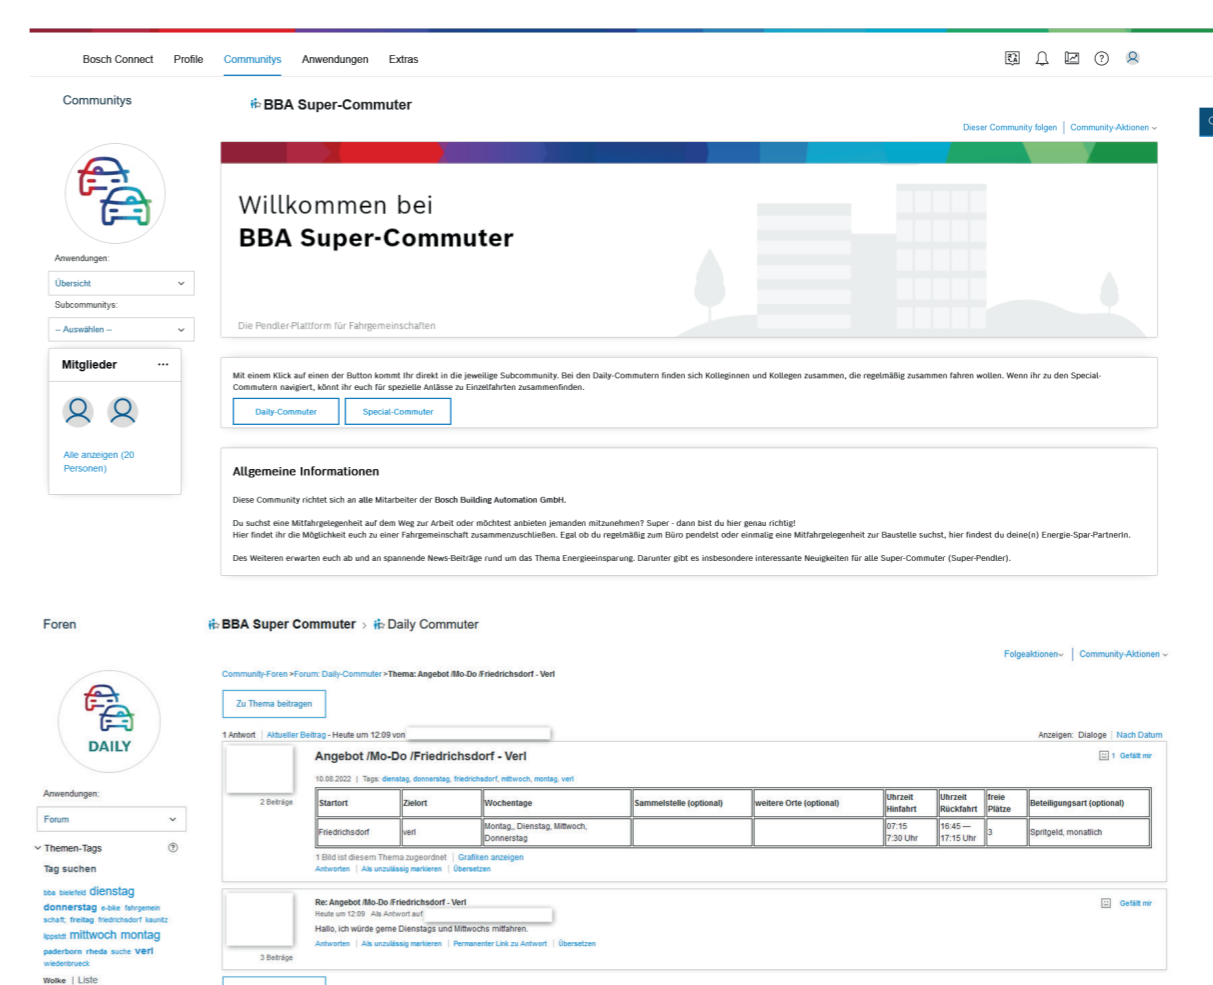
Bosch Connect Profile Communitys Anwendungen Extras

Communitys

BBA Super-Commuter

Dieser Community folgen | Community-Aktionen

Willkommen bei
BBA Super-Commuter

Die Pendler-Plattform für Fahrgemeinschaften

Anwendungen:
Übersicht
Subcommunitys:
-- Auswählen --

Mitglieder ...

Alle anzeigen (20 Personen)

Mit einem Klick auf einen der Button kommt Ihr direkt in die jeweilige Subcommunity. Bei den Daily-Commutern finden sich Kolleginnen und Kollegen zusammen, die regelmäßig zusammen fahren wollen. Wenn ihr zu den Special-Commutern navigiert, könnt ihr euch für spezielle Anlässe zu Einzelfahrten zusammenfinden.

Daily-Commuter Special-Commuter

Allgemeine Informationen

Diese Community richtet sich an alle Mitarbeiter der Bosch Building Automation GmbH.

Du suchst eine Mitfahrgelegenheit auf dem Weg zur Arbeit oder möchtest anbieten jemanden mitzunehmen? Super - dann bist du hier genau richtig!
Hier findet ihr die Möglichkeit euch zu einer Fahrgemeinschaft zusammenzuschließen. Egal ob du regelmäßig zum Büro pendelst oder einmalig eine Mitfahrgelegenheit zur Baustelle suchst, hier findest du deine(n) Energie-Spar-PartnerIn.

Des Weiteren erwarten euch ab und an spannende News-Beiträge rund um das Thema Energieeinsparung. Darunter gibt es insbesondere interessante Neuigkeiten für alle Super-Commuter (Super-Pendler).

Foren

BBA Super Commuter > Daily Commuter

Folgeaktionen | Community-Aktionen

Community-Foren >Forum: Daily-Commuter >Thema: Angebot /Mo-Do /Friedrichsdorf - Verl

Zu Thema beitragen

1 Antwort | Aktueller Beitrag - Heute um 12:09 von

Anzeigen: Dialoge | Nach Datum

DAILY

Angebot /Mo-Do /Friedrichsdorf - Verl

1 Gefällt mir

10.08.2022 | Tags: dienstag, donnerstag, friedrichsdorf, mittwoch, montag, verl

2 Beiträge

| Startort | Zielort | Wochentage | Sammelstelle (optional) | weitere Orte (optional) | Uhrzeit Hinfahrt | Uhrzeit Rückfahrt | freie Plätze | Beteiligungsart (optional) |
|---|---|---|---|---|---|---|---|---|
| Friedrichsdorf | verl | Montag,, Dienstag, Mittwoch, Donnerstag | | | 07:15 7:30 Uhr | 16:45 — 17:15 Uhr | 3 | Spritgeld, monatlich |

1 Bild ist diesem Thema zugeordnet | Grafiken anzeigen
Antworten | Als unzulässig markieren | Übersetzen

Anwendungen:
Forum

Themen-Tags
Tag suchen

bba bielefeld dienstag donnerstag e-bike fahrgemeinschaft freitag friedrichsdorf kaunitz lippstadt mittwoch montag paderborn rheda suche verl wiedenbrueck

Wolke | Liste

Re: Angebot /Mo-Do /Friedrichsdorf - Verl
Heute um 12:09 Als Antwort auf

Gefällt mir

Hallo, ich würde gerne Dienstags und Mittwochs mitfahren.
Antworten | Als unzulässig markieren | Permanenter Link zu Antwort | Übersetzen

3 Beiträge